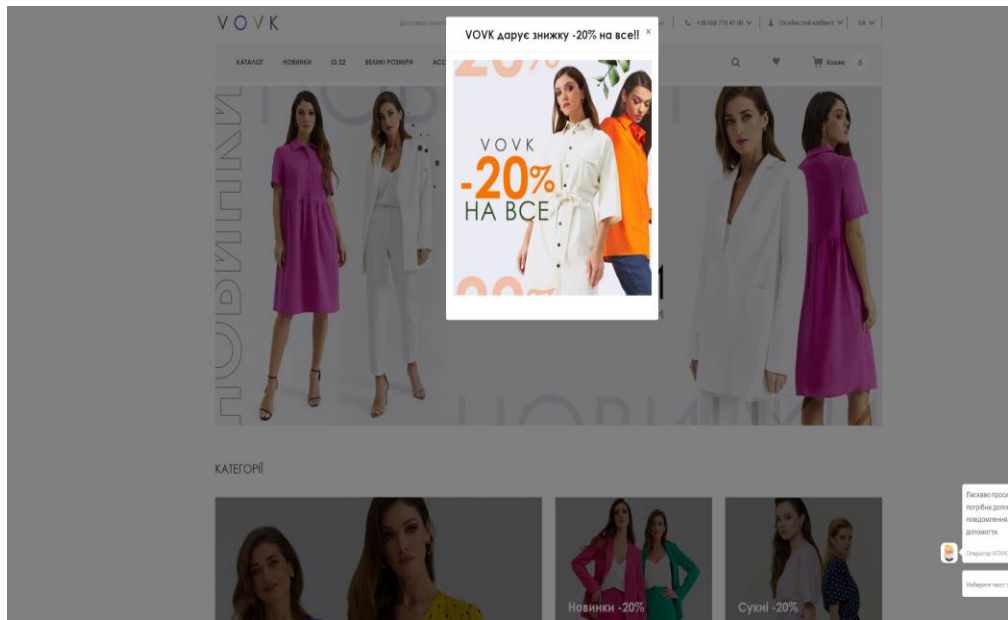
VOVK

Доставка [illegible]

+38 068 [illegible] | Особистий кабінет | UA

КАТАЛОГ НОВИНКИ 33 22 ВЕЛИКІ РОЗМІРИ АС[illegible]

Кошик 0

VOVK дарує знижку -20% на все!! ×

VOVK
-20%
НА ВСЕ

НОВИНКИ

КАТЕГОРІЇ

Новинки -20%

Сукні -20%

Ласкаво прос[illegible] потрібна допо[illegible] повідомлення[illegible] допомогти.

Оператор VOVK

Наберіть текст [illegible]